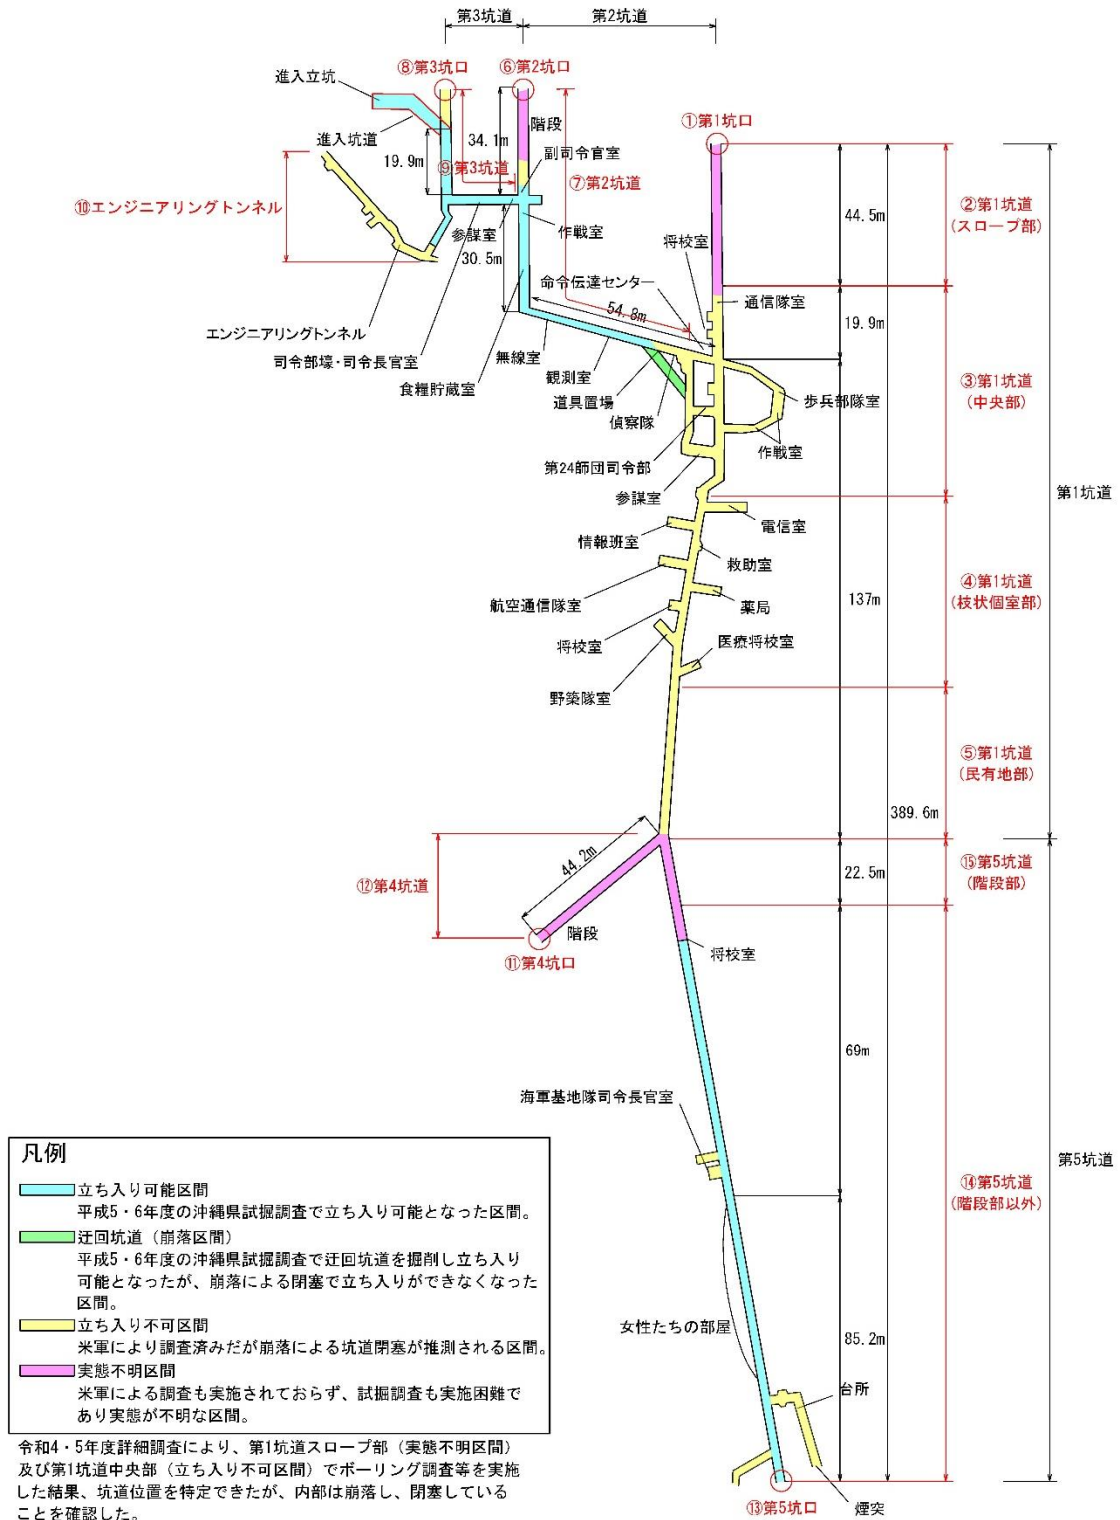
第3坑道 第2坑道

進入立坑
⑧第3坑口
⑥第2坑口
階段
①第1坑口
進入坑道
34.1m
19.9m
⑨第3坑道
副司令官室
⑦第2坑道
⑩エンジニアリングトンネル
参謀室
作戦室
30.5m
将校室
44.5m
②第1坑道（スロープ部）
命令伝達センター
54.8m
通信隊室
19.9m
エンジニアリングトンネル
司令部壕・司令長官室
無線室
食糧貯蔵室
観測室
道具置場
偵察隊
歩兵部隊室
③第1坑道（中央部）
作戦室
第24師団司令部
参謀室
電信室
情報班室
救助室
航空通信隊室
薬局
将校室
医療将校室
137m
④第1坑道（枝状個室部）
第1坑道
野築隊室
⑤第1坑道（民有地部）
389.6m
44.2m
22.5m
⑮第5坑道（階段部）
⑫第4坑道
階段
⑪第4坑口
将校室
69m
海軍基地隊司令長官室
第5坑道
⑭第5坑道（階段部以外）
女性たちの部屋
85.2m
台所
⑬第5坑口
煙突

凡例
立ち入り可能区間
平成5・6年度の沖縄県試掘調査で立ち入り可能となった区間。
迂回坑道（崩落区間）
平成5・6年度の沖縄県試掘調査で迂回坑道を掘削し立ち入り可能となったが、崩落による閉塞で立ち入りができなくなった区間。
立ち入り不可区間
米軍により調査済みだが崩落による坑道閉塞が推測される区間。
実態不明区間
米軍による調査も実施されておらず、試掘調査も実施困難であり実態が不明な区間。

令和4・5年度詳細調査により、第1坑道スロープ部（実態不明区間）及び第1坑道中央部（立ち入り不可区間）でボーリング調査等を実施した結果、坑道位置を特定できたが、内部は崩落し、閉塞していることを確認した。